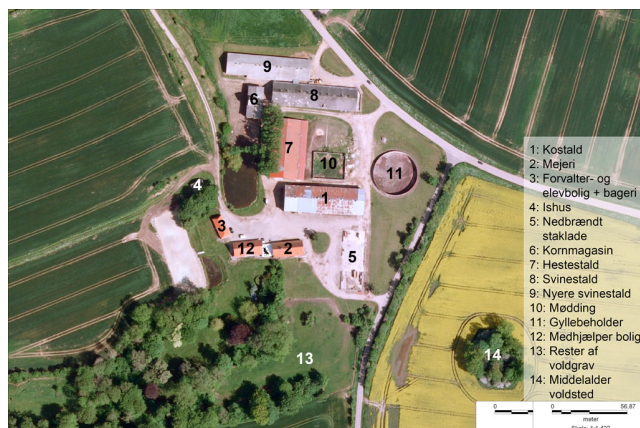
9
8
6
7
10
11
4
1
3
12
2
5
13
14

1: Kostald
2: Mejeri
3: Forvalter- og elevbolig + bageri
4: Ishus
5: Nedbrændt staklade
6: Kornmagasin
7: Hestestald
8: Svinestald
9: Nyere svinestald
10: Mødding
11: Gyllebeholder
12: Medhjælper bolig
13: Rester af voldgrav
14: Middelalder voldsted

0
56,87
meter
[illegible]